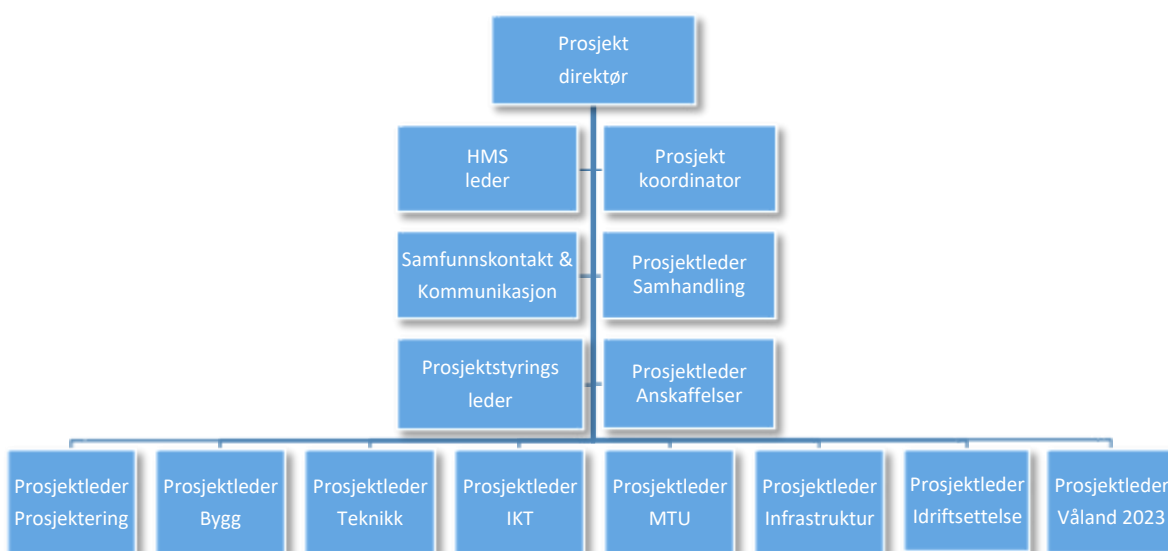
Prosjekt direktør

HMS leder

Prosjekt koordinator

Samfunnskontakt & Kommunikasjon

Prosjektleder Samhandling

Prosjektstyrings leder

Prosjektleder Anskaffelser

Prosjektleder Prosjektering

Prosjektleder Bygg

Prosjektleder Teknikk

Prosjektleder IKT

Prosjektleder MTU

Prosjektleder Infrastruktur

Prosjektleder Idriftsettelse

Prosjektleder Våland 2023